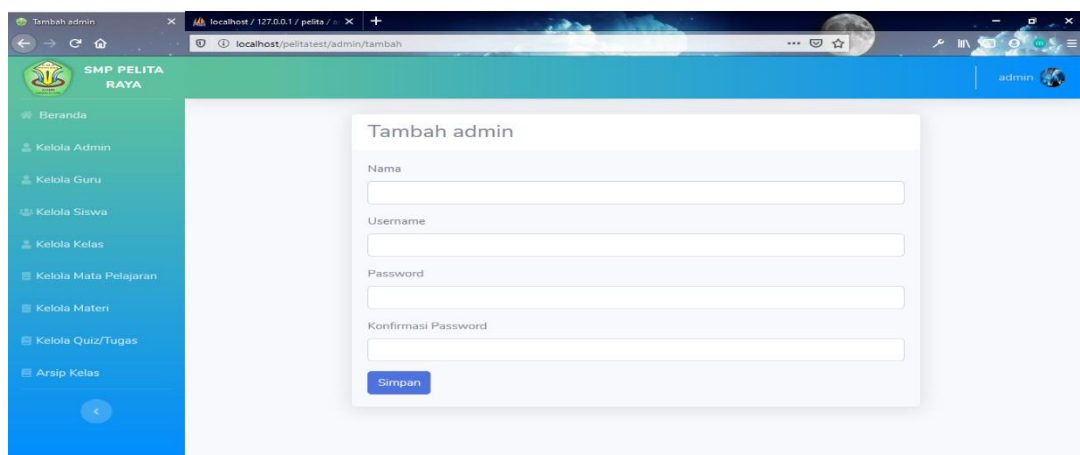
Tambah admin
localhost / 127.0.0.1 / pelita / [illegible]
localhost/pelitatest/admin/tambah

SMP PELITA RAYA

admin

Beranda
Kelola Admin
Kelola Guru
Kelola Siswa
Kelola Kelas
Kelola Mata Pelajaran
Kelola Materi
Kelola Quiz/Tugas
Arsip Kelas

Tambah admin

Nama

Username

Password

Konfirmasi Password

Simpan